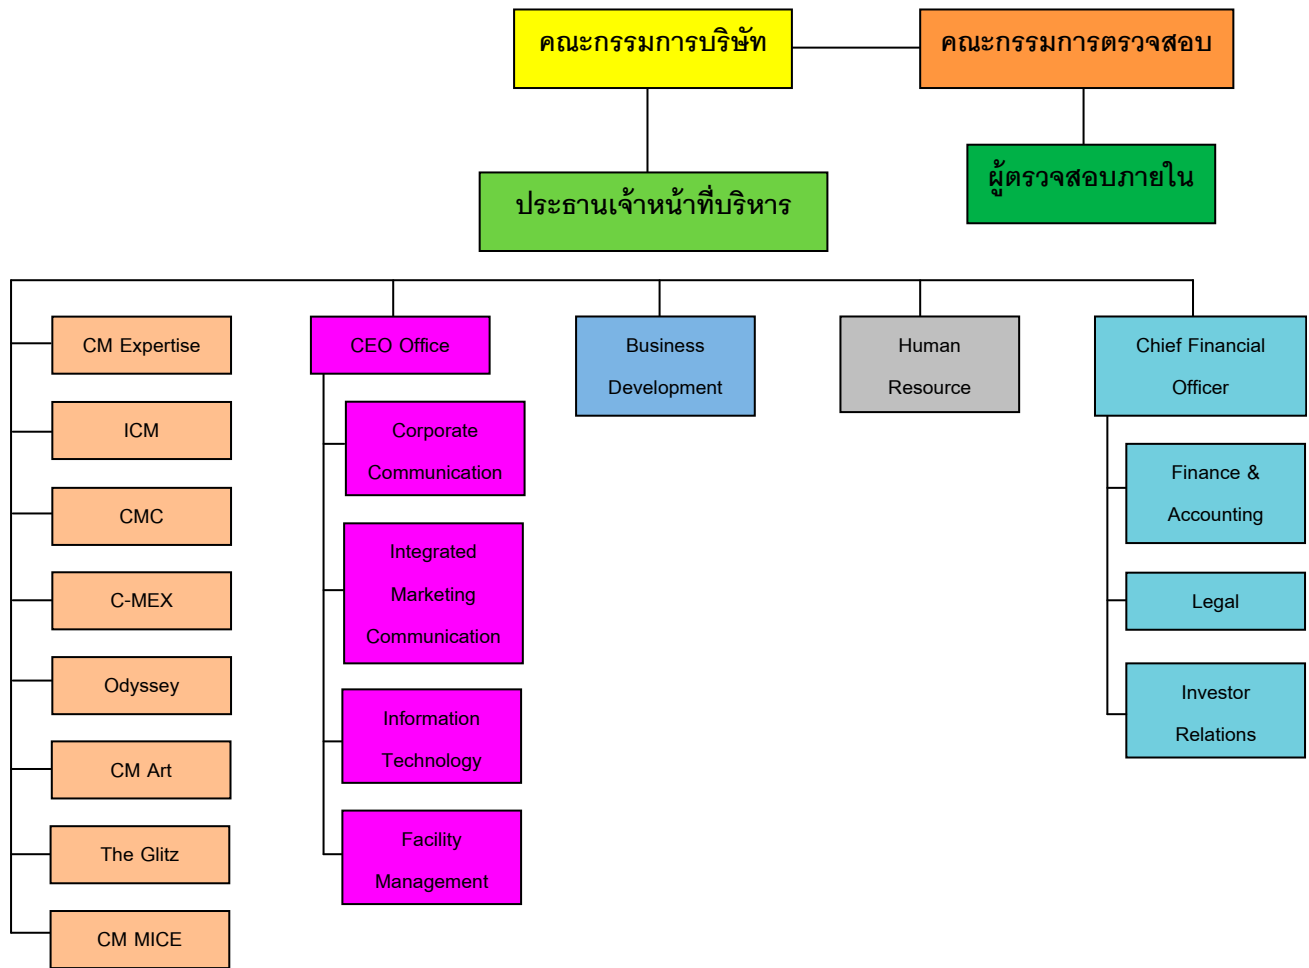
คณะกรรมการบริษัท

คณะกรรมการตรวจสอบ

ผู้ตรวจสอบภายใน

ประธานเจ้าหน้าที่บริหาร

CM Expertise

ICM

CMC

C-MEX

Odyssey

CM Art

The Glitz

CM MICE

CEO Office

Corporate Communication

Integrated Marketing Communication

Information Technology

Facility Management

Business Development

Human Resource

Chief Financial Officer

Finance & Accounting

Legal

Investor Relations